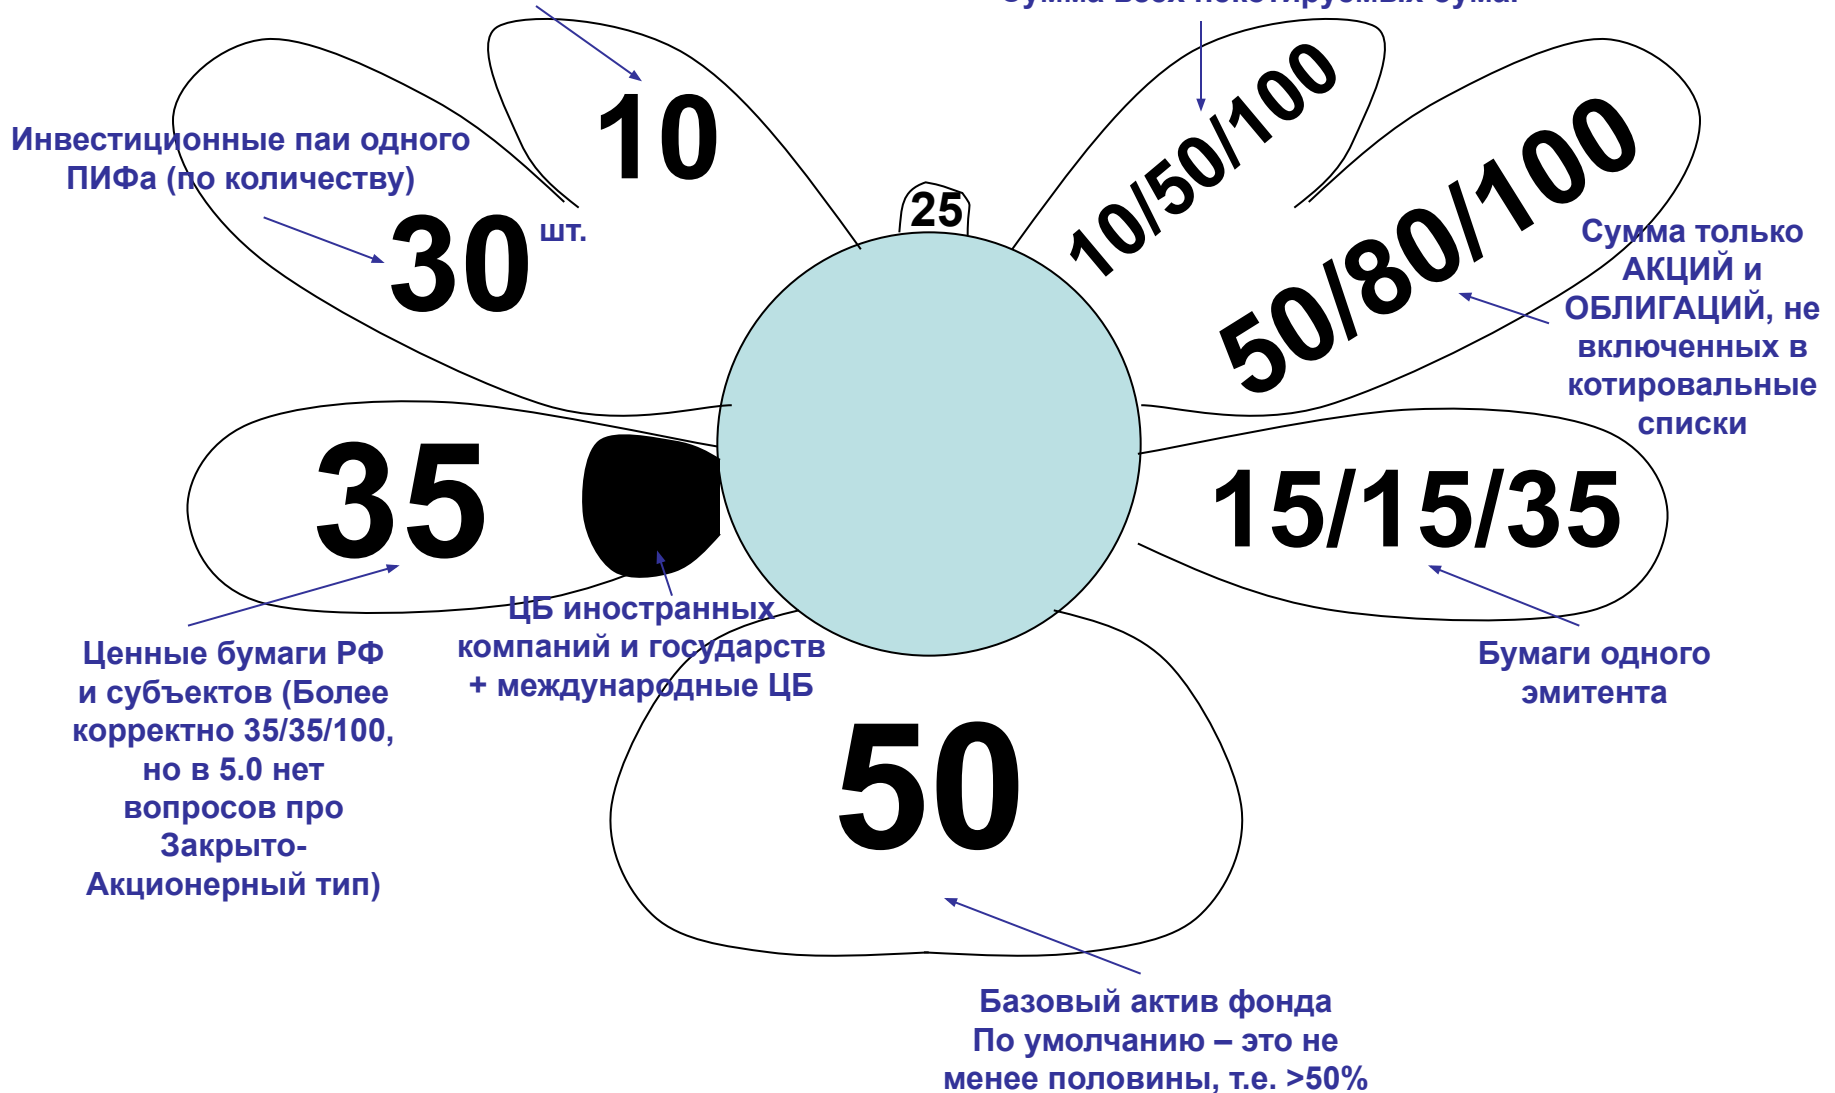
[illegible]

Инвестиционные паи одного ПИФа (по количеству)

10

30 шт.

25

10/50/100

50/80/100

Сумма только АКЦИЙ и ОБЛИГАЦИЙ, не включенных в котировальные списки

35

15/15/35

ЦБ иностранных компаний и государств + международные ЦБ

Ценные бумаги РФ и субъектов (Более корректно 35/35/100, но в 5.0 нет вопросов про Закрыто-Акционерный тип)

Бумаги одного эмитента

50

Базовый актив фонда По умолчанию – это не менее половины, т.е. >50%